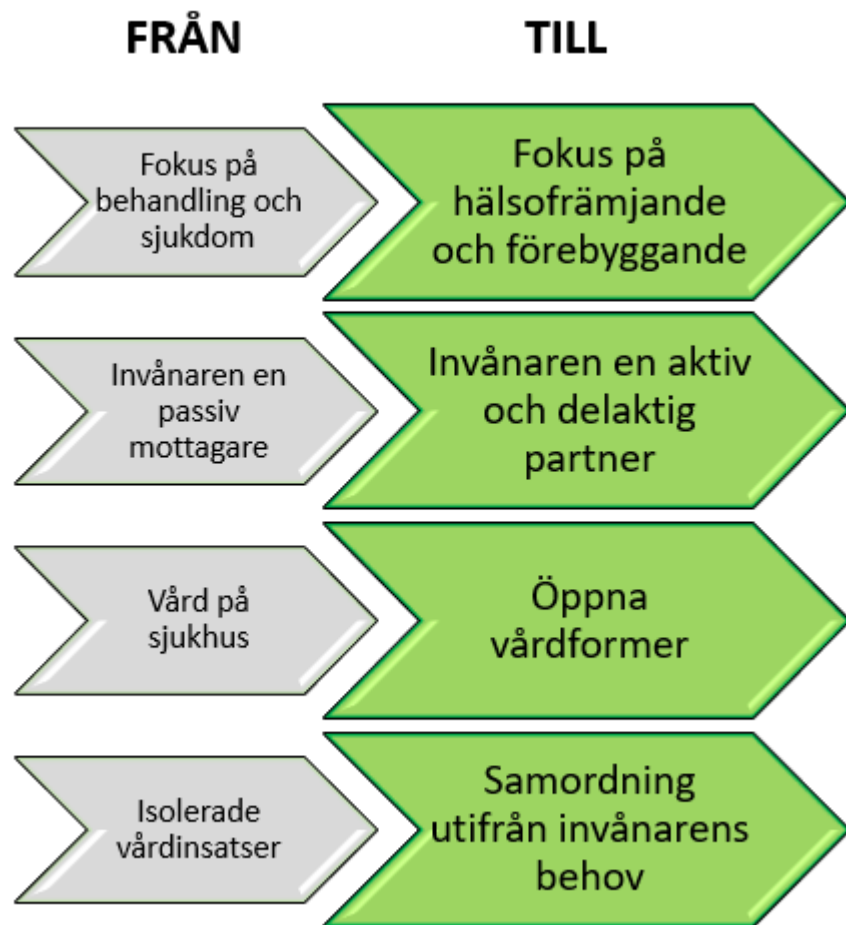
FRÅN

TILL

Fokus på behandling och sjukdom

Fokus på hälsofrämjande och förebyggande

Invånaren en passiv mottagare

Invånaren en aktiv och delaktig partner

Vård på sjukhus

Öppna vårdformer

Isolerade vårdinsatser

Samordning utifrån invånarens behov